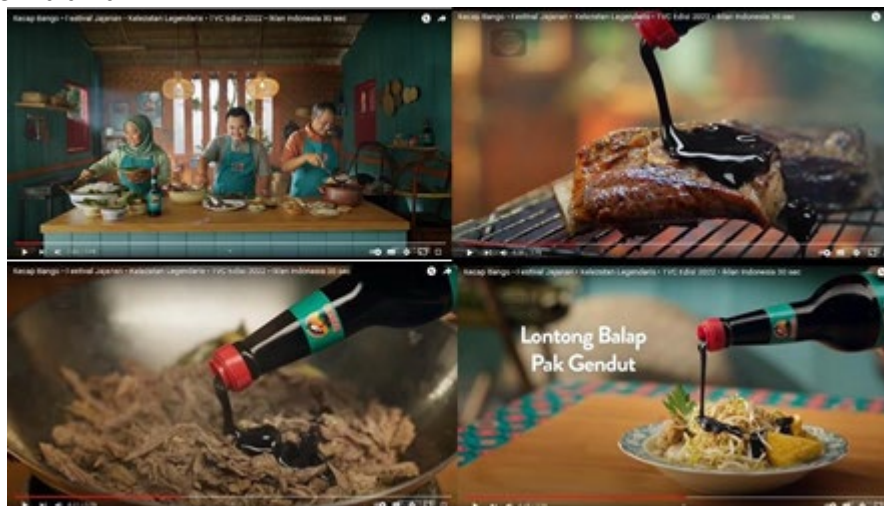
Kecap Bango - Festival Jajanan - Kelezatan Legendaris - TVC Edisi 2022 - Iklan Indonesia 30 sec

Kecap Bango - Festival Jajanan - Kelezatan Legendaris - TVC Edisi 2022 - Iklan Indonesia 30 sec

Kecap Bango - Festival Jajanan - Kelezatan Legendaris - TVC Edisi 2022 - Iklan Indonesia 30 sec

Kecap Bango - Festival Jajanan - Kelezatan Legendaris - TVC Edisi 2022 - Iklan Indonesia 30 sec

Lontong Balap
Pak Gendut